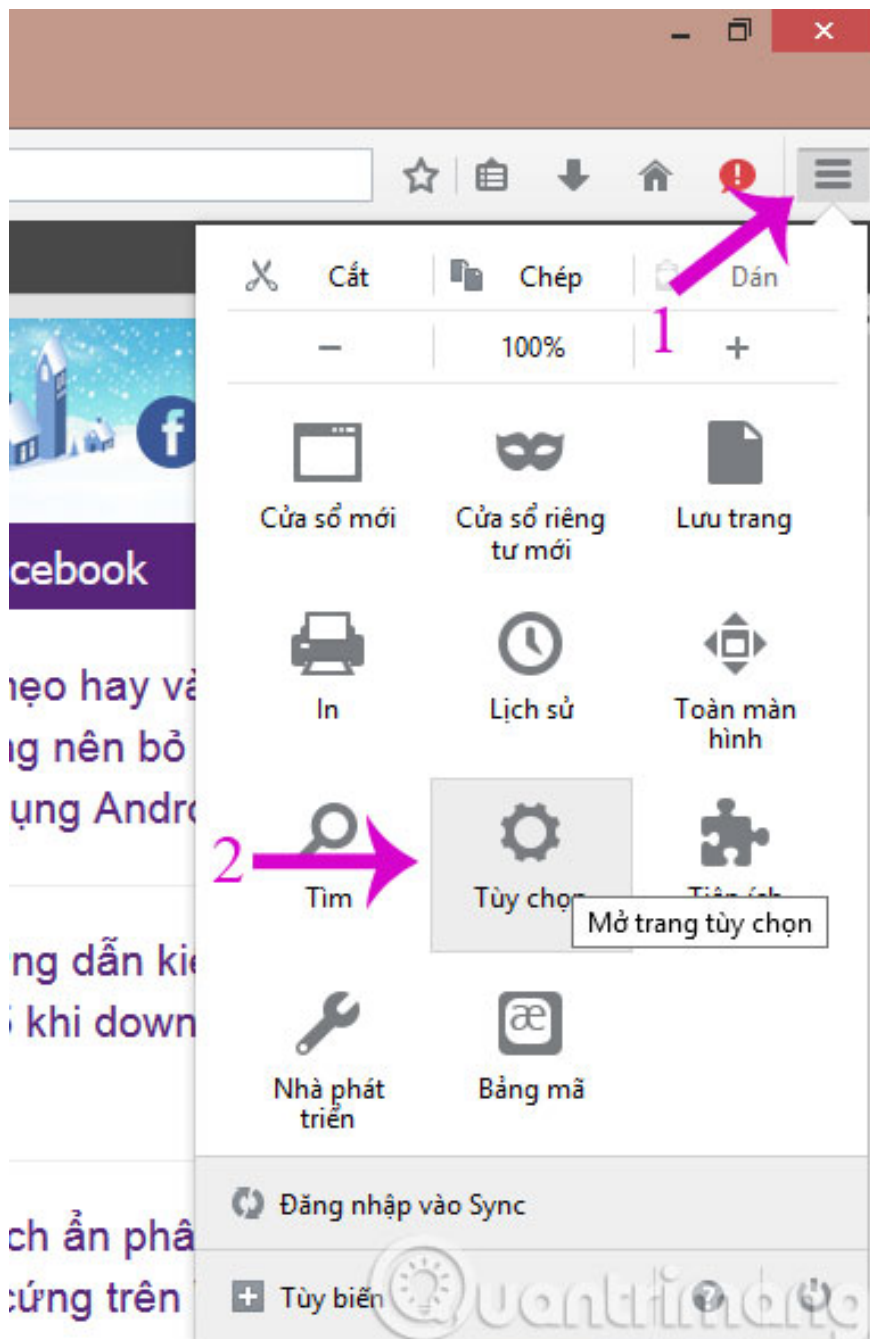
Cắt Chép Dán

1

– 100% +

Cửa sổ mới

Cửa sổ riêng tư mới

Lưu trang

cebook

ẹo hay và
g nên bỏ
ụng Andro

In

Lịch sử

Toàn màn hình

2

Tìm

Tùy chọn

Tiện ích

Mở trang tùy chọn

ng dẫn kiể
 khi down

Nhà phát triển

Bảng mã

Đăng nhập vào Sync

ch ẩn phâ
cứng trên

Tùy biến

Quantrimang